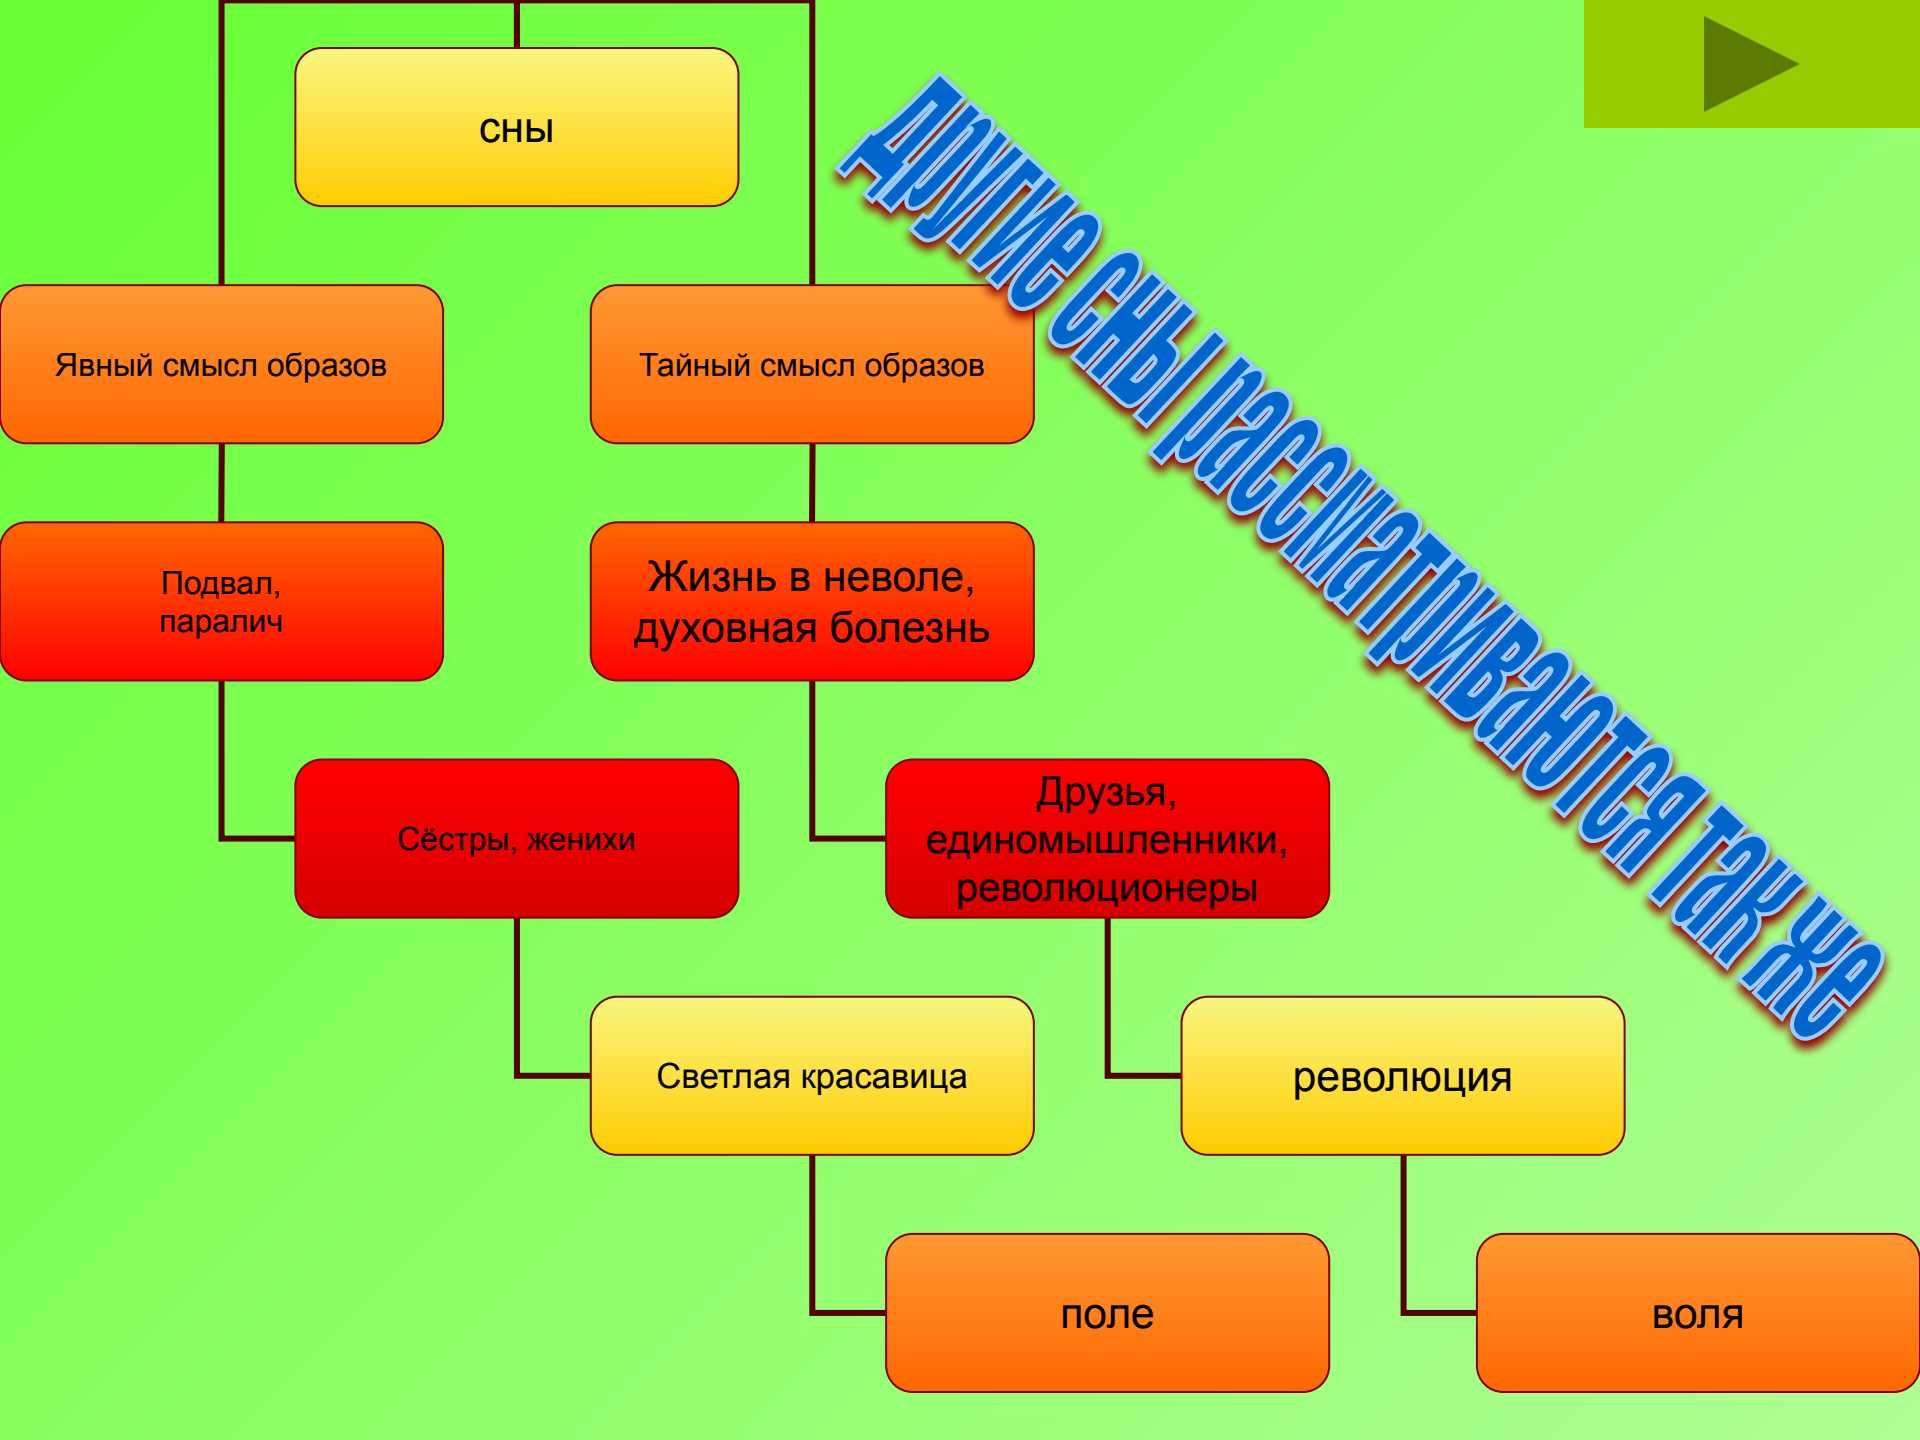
сны

Явный смысл образов

Тайный смысл образов

Подвал, паралич

Жизнь в неволе, духовная болезнь

Сёстры, женихи

Друзья, единомышленники, революционеры

Светлая красавица

революция

поле

воля

Другие сны рассматриваются так же